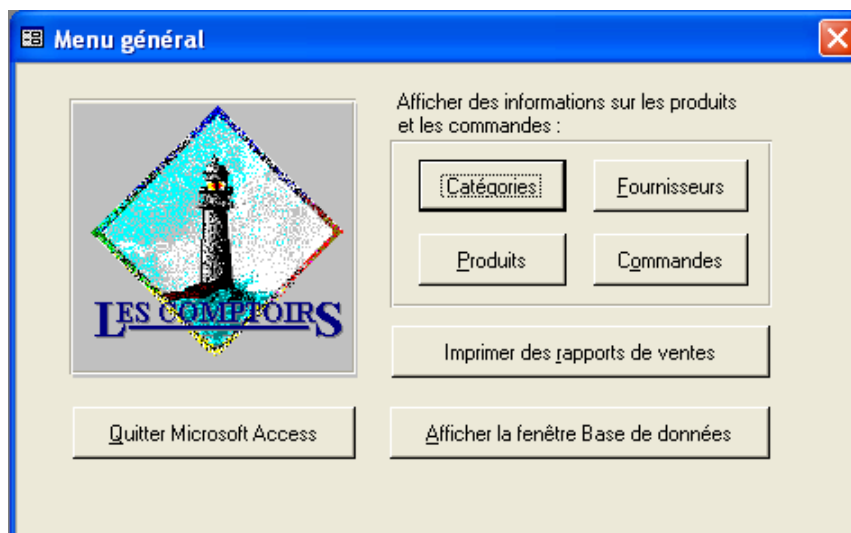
Menu général

LES COMPTOIRS

Afficher des informations sur les produits et les commandes :

Catégories

Fournisseurs

Produits

Commandes

Imprimer des rapports de ventes

Quitter Microsoft Access

Afficher la fenêtre Base de données